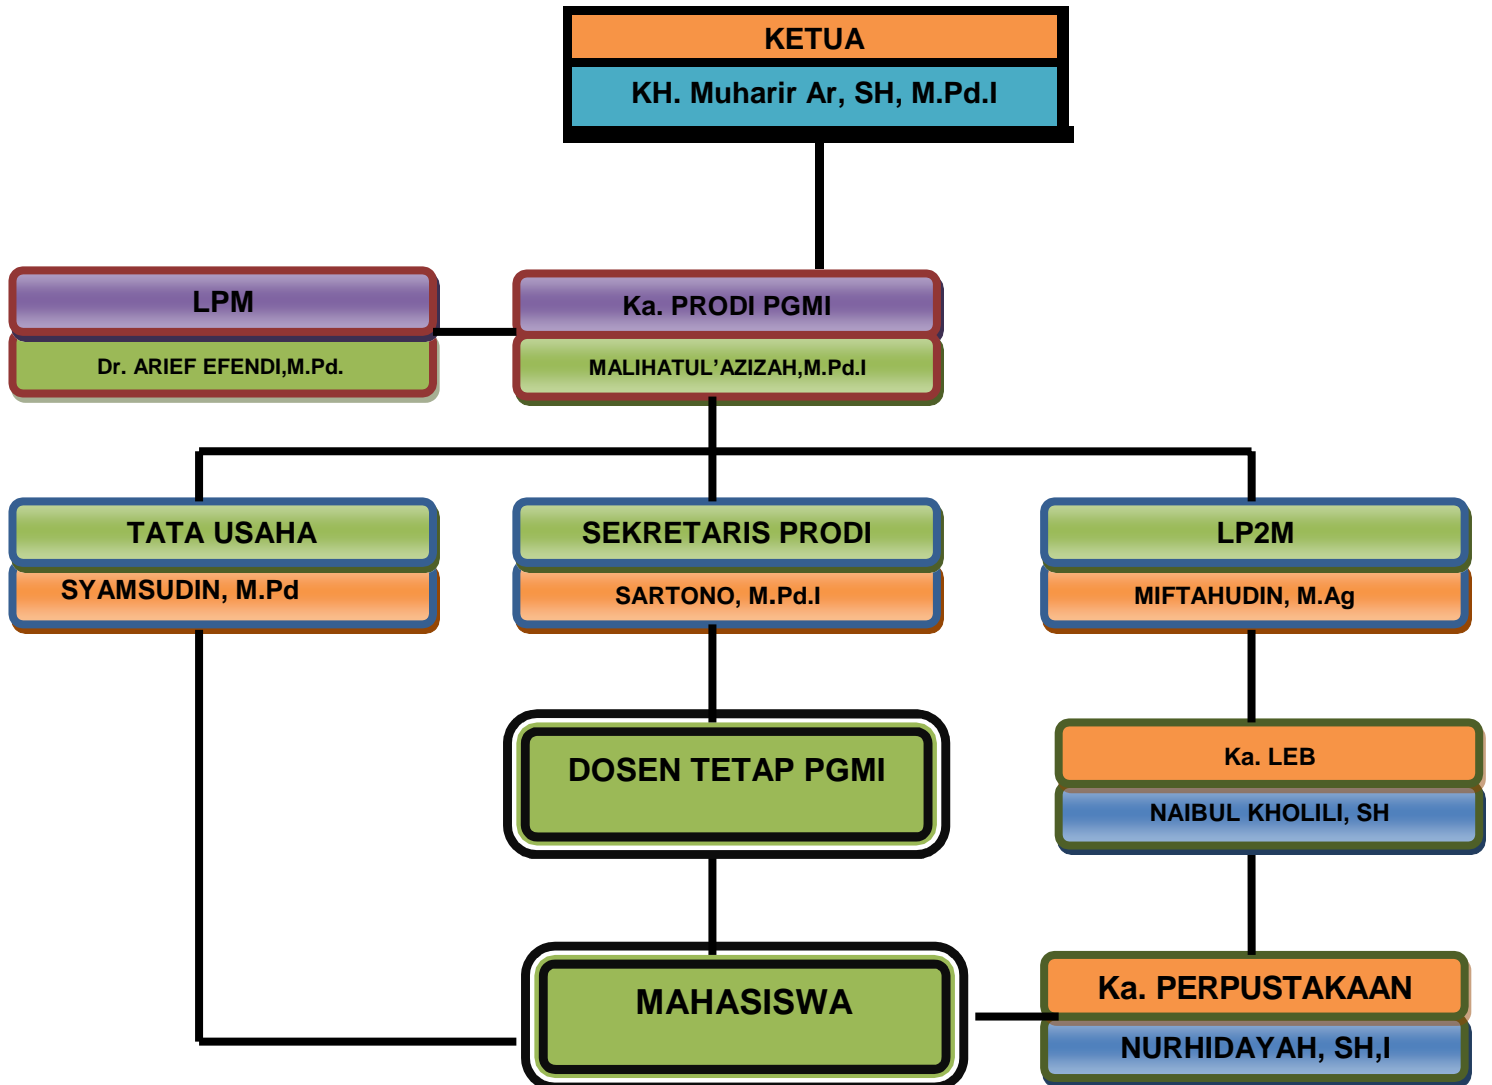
KETUA
KH. Muharir Ar, SH, M.Pd.I

LPM
Dr. ARIEF EFENDI,M.Pd.

Ka. PRODI PGMI
MALIHATUL'AZIZAH,M.Pd.I

TATA USAHA
SYAMSUDIN, M.Pd

SEKRETARIS PRODI
SARTONO, M.Pd.I

LP2M
MIFTAHUDIN, M.Ag

DOSEN TETAP PGMI

Ka. LEB
NAIBUL KHOLILI, SH

MAHASISWA

Ka. PERPUSTAKAAN
NURHIDAYAH, SH,I